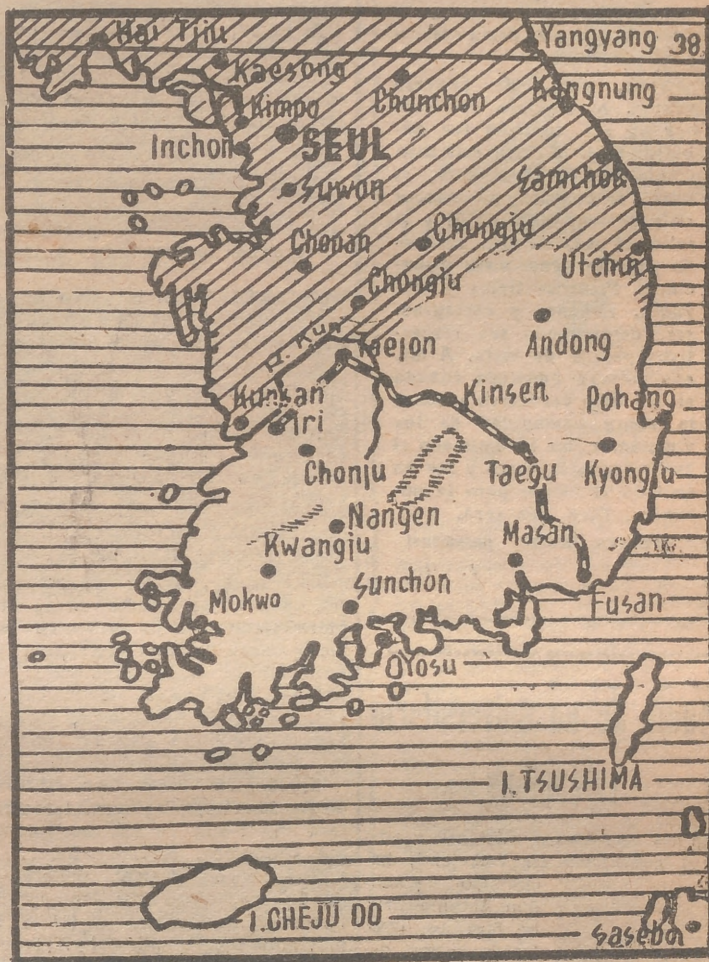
Hai Tjiu
Yangyang
38
Kaesong
Kimpo
Chunchon
Kangnung
Inchon
SEUL
Suwon
Samchok
Choan
Chungju
Chongju
Utchin
R. Kun
Taejon
Andong
Kunsan
Iri
Kinsen
Pohang
Chonju
Taegu
Kyongju
Nangen
Kwangju
Masan
Sunchon
Mokwo
Fusan
Oyosu
I. TSUSHIMA
I. CHEJU DO
Saseba